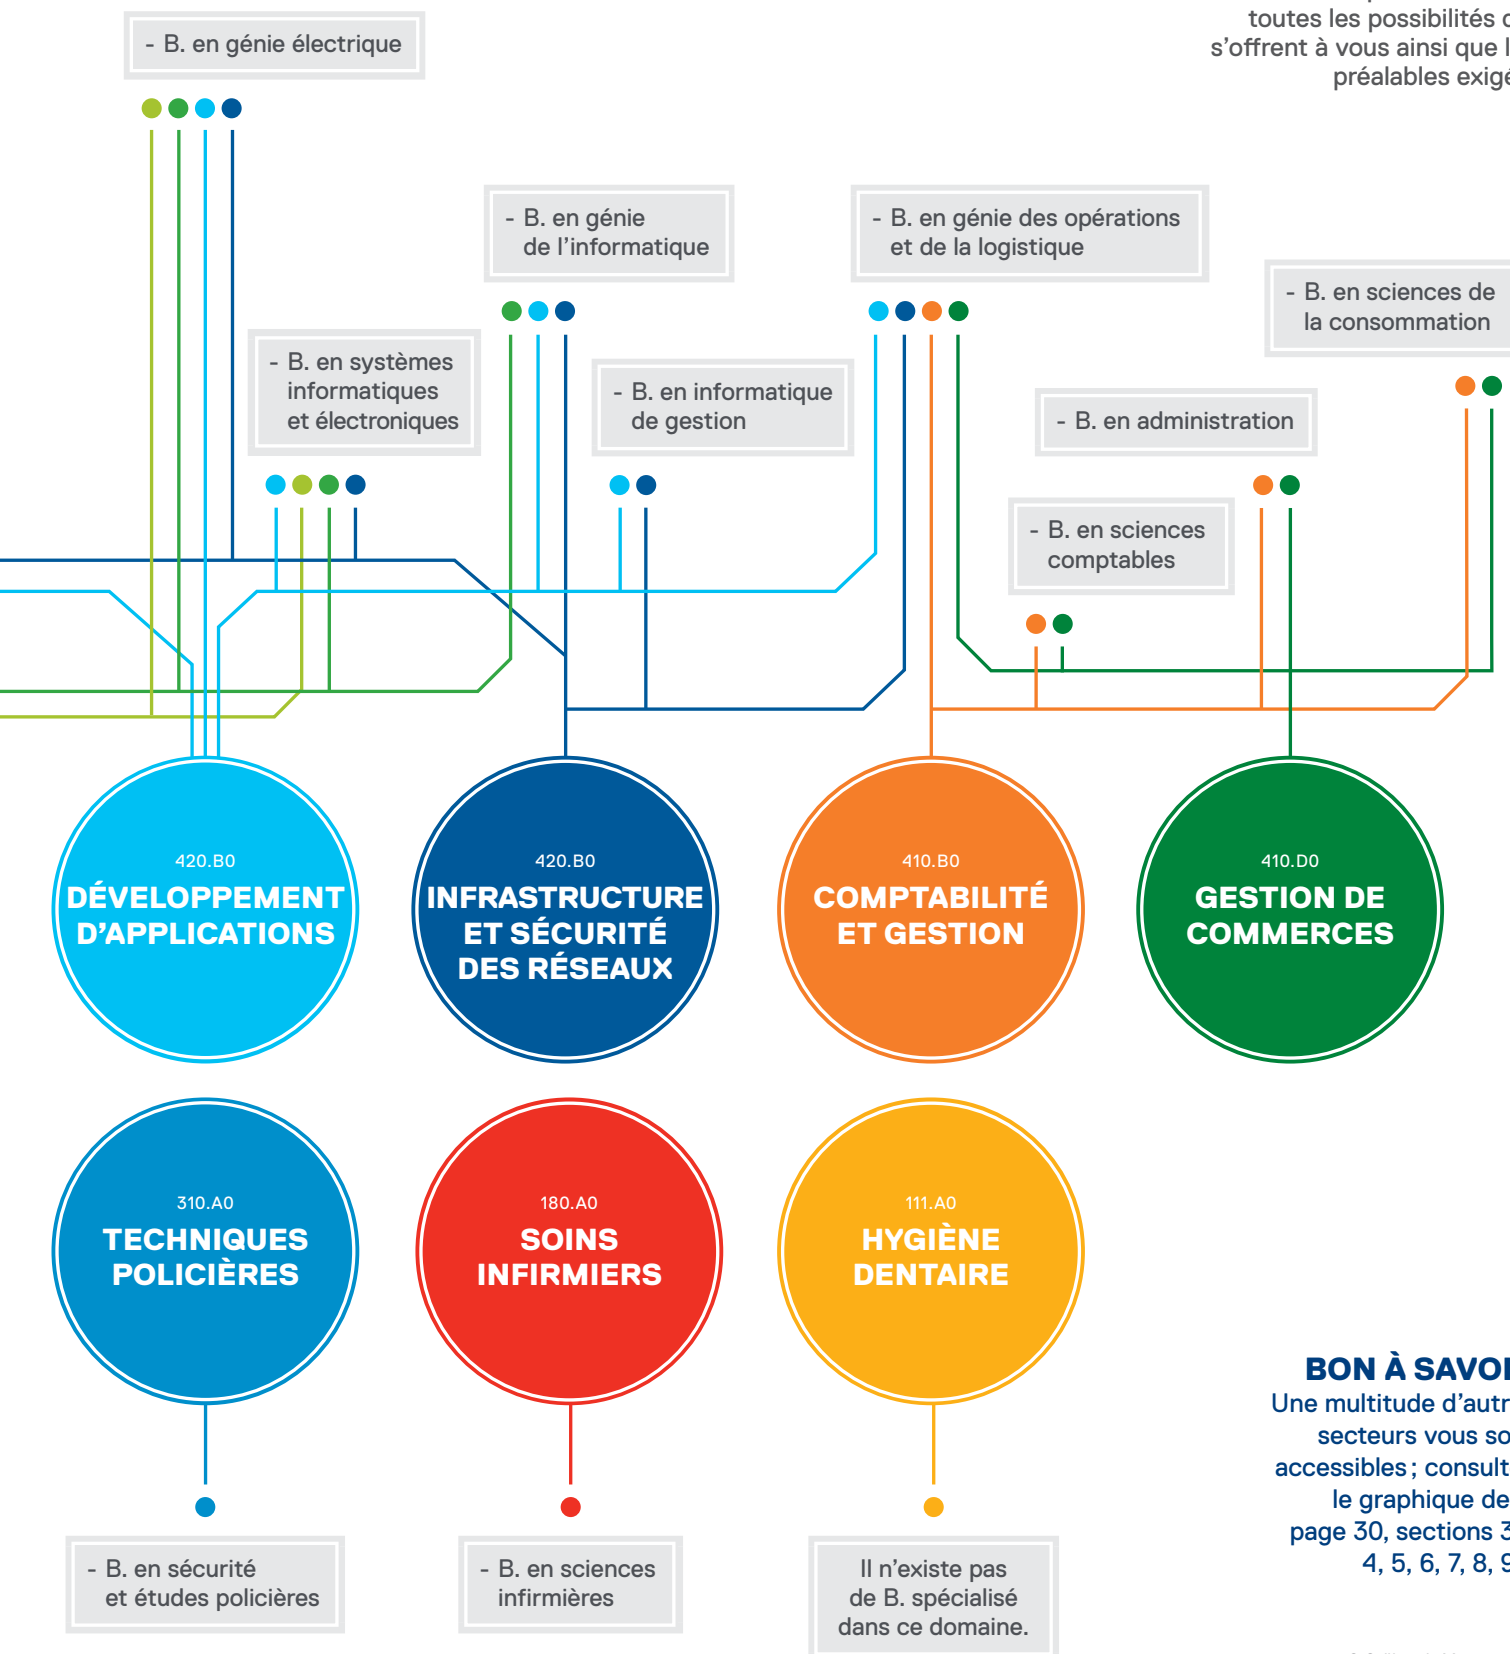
toutes les possibilités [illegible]
s'offrent à vous ainsi que l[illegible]
préalables exig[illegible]

- B. en génie électrique

- B. en génie de l'informatique

- B. en génie des opérations et de la logistique

- B. en sciences de la consommation

- B. en systèmes informatiques et électroniques

- B. en informatique de gestion

- B. en administration

- B. en sciences comptables

420.B0
DÉVELOPPEMENT D'APPLICATIONS

420.B0
INFRASTRUCTURE ET SÉCURITÉ DES RÉSEAUX

410.B0
COMPTABILITÉ ET GESTION

410.D0
GESTION DE COMMERCES

310.A0
TECHNIQUES POLICIÈRES

180.A0
SOINS INFIRMIERS

111.A0
HYGIÈNE DENTAIRE

BON À SAVO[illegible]
Une multitude d'autr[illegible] secteurs vous so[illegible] accessibles ; consult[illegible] le graphique de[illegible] page 30, sections 3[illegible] 4, 5, 6, 7, 8, 9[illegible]

- B. en sécurité et études policières

- B. en sciences infirmières

Il n'existe pas de B. spécialisé dans ce domaine.